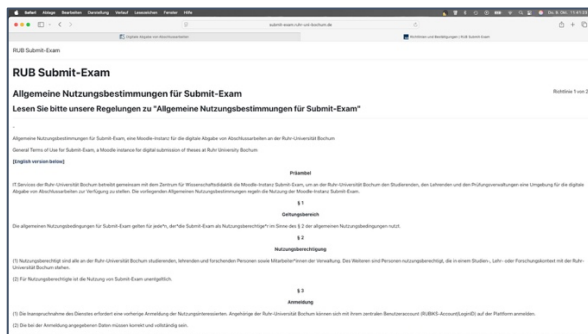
Safari Ablage Bearbeiten Darstellung Verlauf Lesezeichen Fenster Hilfe

submit-exam.ruhr-uni-bochum.de

Digitale Abgabe von Abschlussarbeiten

Richtlinien und Bedingungen | RUB Submit-Exam

RUB Submit-Exam

RUB Submit-Exam

Allgemeine Nutzungsbestimmungen für Submit-Exam

Richtlinie 1 von 2

Lesen Sie bitte unsere Regelungen zu "Allgemeine Nutzungsbestimmungen für Submit-Exam"

Allgemeine Nutzungsbestimmungen für Submit-Exam, eine Moodle-Instanz für die digitale Abgabe von Abschlussarbeiten an der Ruhr-Universität Bochum

General Terms of Use for Submit-Exam, a Moodle-instance for digital submission of theses at Ruhr University Bochum

(english version below)

Präambel

IT.Services der Ruhr-Universität Bochum betreibt gemeinsam mit dem Zentrum für Wissenschaftsdidaktik die Moodle-Instanz Submit-Exam, um an der Ruhr-Universität Bochum den Studierenden, den Lehrenden und den Prüfungsverwaltungen eine Umgebung für die digitale Abgabe von Abschlussarbeiten zur Verfügung zu stellen. Die vorliegenden Allgemeinen Nutzungsbedingungen regeln die Nutzung der Moodle-Instanz Submit-Exam.

§ 1

Geltungsbereich

Die allgemeinen Nutzungsbedingungen für Submit-Exam gelten für jede*n, der*die Submit-Exam als Nutzungsberechtigte*r im Sinne des § 2 der allgemeinen Nutzungsbedingungen nutzt.

§ 2

Nutzungsberechtigung

(1) Nutzungsberechtigt sind alle an der Ruhr-Universität Bochum studierenden, lehrenden und forschenden Personen sowie Mitarbeiter*innen der Verwaltung. Des Weiteren sind Personen nutzungsberechtigt, die in einem Studien-, Lehr- oder Forschungskontext mit der Ruhr-Universität Bochum stehen.

(2) Für Nutzungsberechtigte ist die Nutzung von Submit-Exam unentgeltlich.

§ 3

Anmeldung

(1) Die Inanspruchnahme des Dienstes erfordert eine vorherige Anmeldung der Nutzungsinteressierten. Angehörige der Ruhr-Universität Bochum können sich mit ihrem zentralen Benutzeraccount (RUBIKS-Account/LoginID) auf der Plattform anmelden.

(2) Die bei der Anmeldung angegebenen Daten müssen korrekt und vollständig sein.